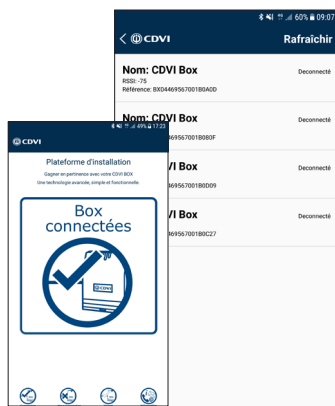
60% 09:07
CDVI
Rafraîchir

Nom: CDVI Box
RSSI: -75
Référence: BXD4469567001B0A0D
Deconnecté

Nom: CDVI Box
469567001B080F
Deconnecté

I Box
469567001B0D09
Deconnecté

I Box
469567001B0C27
Deconnecté

49% 17:23
CDVI
Plateforme d'installation
Gagner en pertinence avec votre CDVI BOX
Une technologie avancée, simple et fonctionnelle.
Box connectées